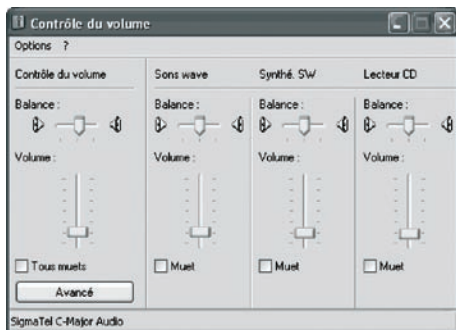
Contrôle du volume

Options ?

Contrôle du volume

Balance :

Volume :

Tous muets

Avancé

Sons wave

Balance :

Volume :

Muet

Synthé. SW

Balance :

Volume :

Muet

Lecteur CD

Balance :

Volume :

Muet

SigmaTel C-Major Audio